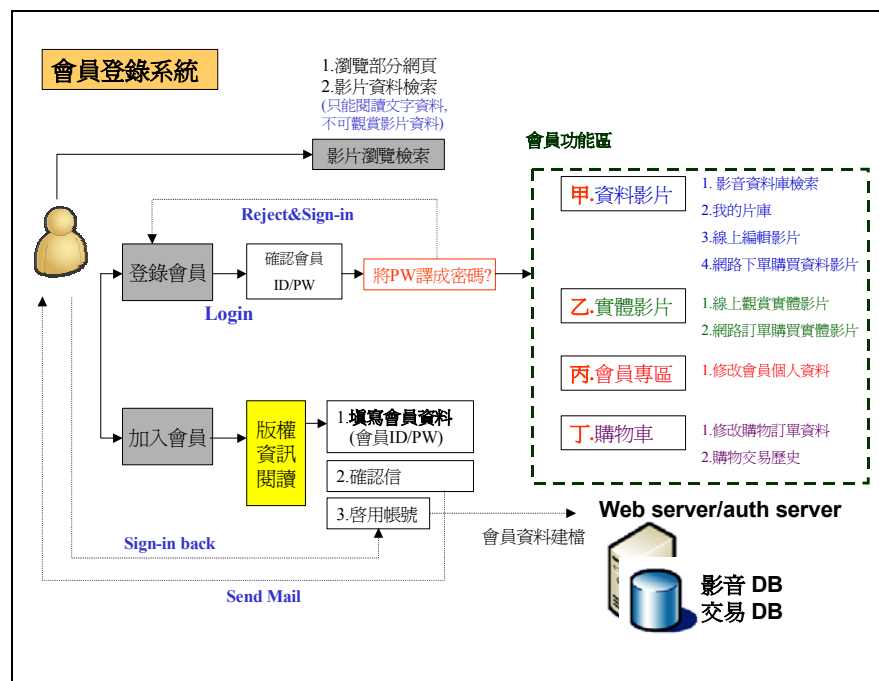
會員登錄系統

1.瀏覽部分網頁
2.影片資料檢索
(只能閱讀文字資料,
不可觀賞影片資料)

影片瀏覽檢索

會員功能區

Reject&Sign-in

登錄會員

確認會員
ID/PW

將PW譯成密碼?

Login

甲.資料影片
1. 影音資料庫檢索
2.我的片庫
3.線上編輯影片
4.網路下單購買資料影片

乙.實體影片
1.線上觀賞實體影片
2.網路訂單購買實體影片

丙.會員專區
1.修改會員個人資料

丁.購物車
1.修改購物訂單資料
2.購物交易歷史

加入會員

版權
資訊
閱讀

1.填寫會員資料
(會員ID/PW)

2.確認信

3.啟用帳號

Web server/auth server

會員資料建檔

Sign-in back

Send Mail

影音 DB
交易 DB